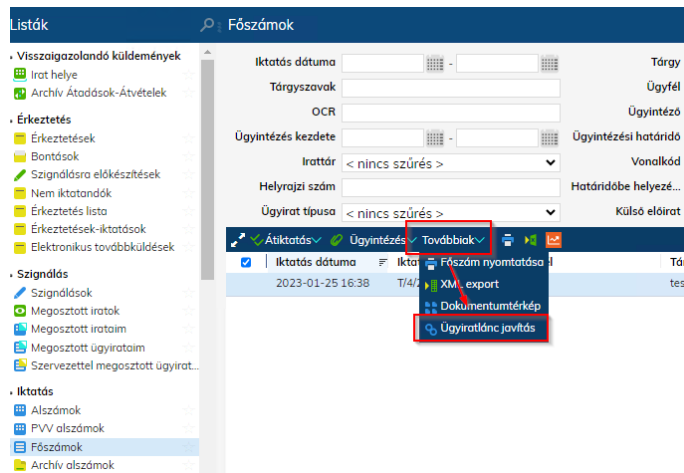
Listák

Főszámok

Visszaigazolandó küldemények
Irat helye
Archív Átadások-Átvételek

Érkeztetés
Érkeztetések
Bontások
Szignálásra előkészítések
Nem iktatandók
Érkeztetés lista
Érkeztetések-iktatások
Elektronikus továbbküldések

Szignálás
Szignálások
Megosztott iratok
Megosztott irataim
Megosztott ügyirataim
Szervezettel megosztott ügyirat...

Iktatás
Alszámok
PVV alszámok
Főszámok
Archív alszámok

Iktatás dátuma -
Tárgy
Tárgyszavak
Ügyfél
OCR
Ügyintéző
Ügyintézés kezdete -
Ügyintézési határidő
Irattár < nincs szűrés >
Vonalkód
Helyrajzi szám
Határidőbe helyezé...
Ügyirat típusa < nincs szűrés >
Külső előirat

Átiktatás Ügyintézés Továbbiak

Iktatás dátuma
Ikta
Tá
2023-01-25 16:38
T/4/2
tes

Főszám nyomtatása
XML export
Dokumentumtérkép
Ügyiratlánc javítás